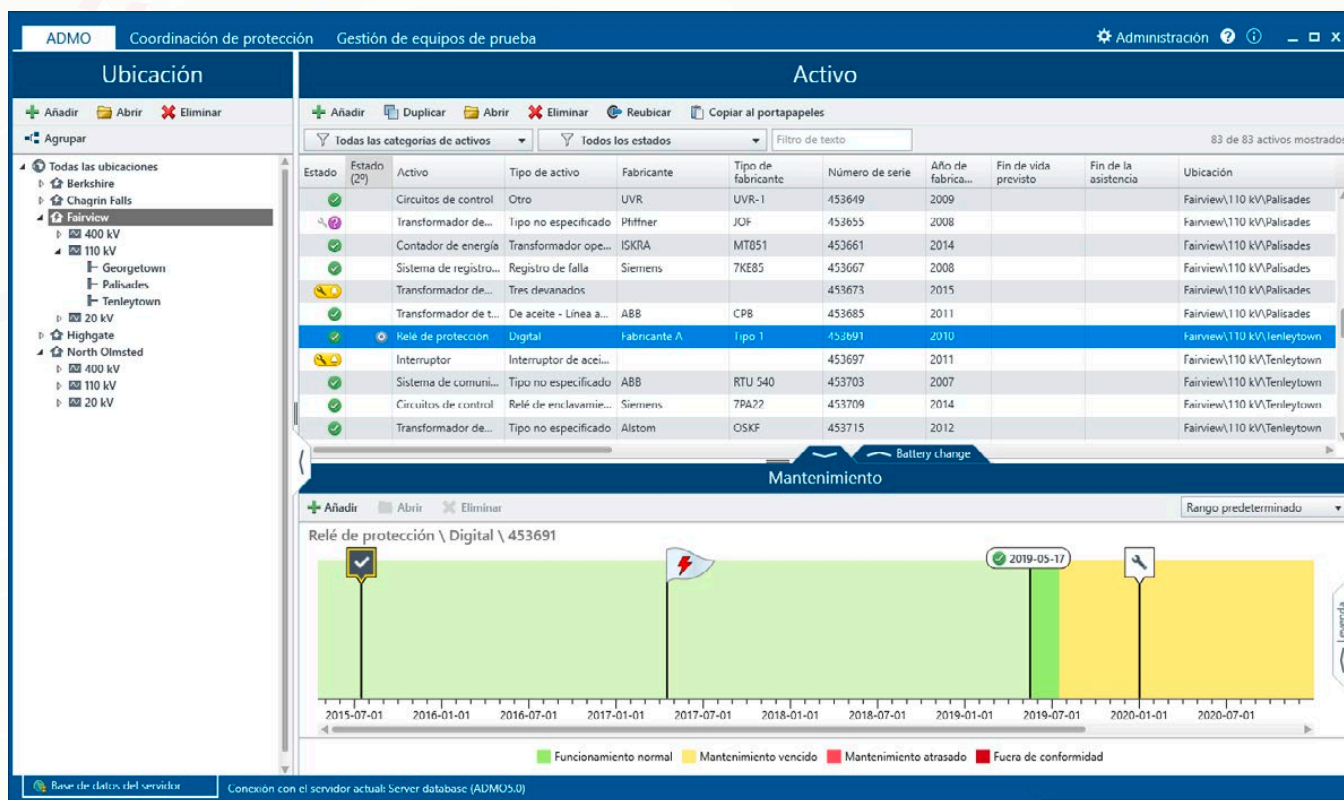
ADMO Coordinación de protección Gestión de equipos de prueba

Administración ? ⓘ _ □ X

Ubicación

Añadir Abrir Eliminar

Agrupar

Todas las ubicaciones
Berkshire
Chagrin Falls
Fairview
400 kV
110 kV
Georgetown
Palisades
Tenleytown
20 kV
Highgate
North Olmsted
400 kV
110 kV
20 kV

Activo

Añadir Duplicar Abrir Eliminar Reubicar Copiar al portapapeles

Todas las categorías de activos Todos los estados Filtro de texto 83 de 83 activos mostrados

| Estado | Estado (2º) | Activo | Tipo de activo | Fabricante | Tipo de fabricante | Número de serie | Año de fabrica... | Fin de vida previsto | Fin de la asistencia | Ubicación |
|---|---|---|---|---|---|---|---|---|---|---|
| | | Circuitos de control | Otro | UVR | UVR-1 | 453649 | 2009 | | | Fairview\110 kV\Palisades |
| | | Transformador de... | Tipo no especificado | Pfiffner | JOF | 453655 | 2008 | | | Fairview\110 kV\Palisades |
| | | Contador de energía | Transformador ope... | ISKRA | MT851 | 453661 | 2014 | | | Fairview\110 kV\Palisades |
| | | Sistema de registro... | Registro de falla | Siemens | 7KE85 | 453667 | 2008 | | | Fairview\110 kV\Palisades |
| | | Transformador de... | Tres devanados | | | 453673 | 2015 | | | Fairview\110 kV\Palisades |
| | | Transformador de t... | De aceite - Línea a... | ABB | CPB | 453685 | 2011 | | | Fairview\110 kV\Palisades |
| | | Relé de protección | Digital | Fabricante A | Tipo 1 | 453691 | 2010 | | | Fairview\110 kV\Tenleytown |
| | | Interruptor | Interruptor de acei... | | | 453697 | 2011 | | | Fairview\110 kV\Tenleytown |
| | | Sistema de comuni... | Tipo no especificado | ABB | RTU 540 | 453703 | 2007 | | | Fairview\110 kV\Tenleytown |
| | | Circuitos de control | Relé de enclavamie... | Siemens | 7PA22 | 453709 | 2014 | | | Fairview\110 kV\Tenleytown |
| | | Transformador de... | Tipo no especificado | Alstom | OSKF | 453715 | 2012 | | | Fairview\110 kV\Tenleytown |

Battery change

Mantenimiento

Añadir Abrir Eliminar Rango predeterminado

Relé de protección \ Digital \ 453691

2019-05-17

Leyenda

2015-07-01 2016-01-01 2016-07-01 2017-01-01 2017-07-01 2018-01-01 2018-07-01 2019-01-01 2019-07-01 2020-01-01 2020-07-01

Funcionamiento normal Mantenimiento vencido Mantenimiento atrasado Fuera de conformidad

Base de datos del servidor Conexión con el servidor actual: Server database (ADMO5.0)